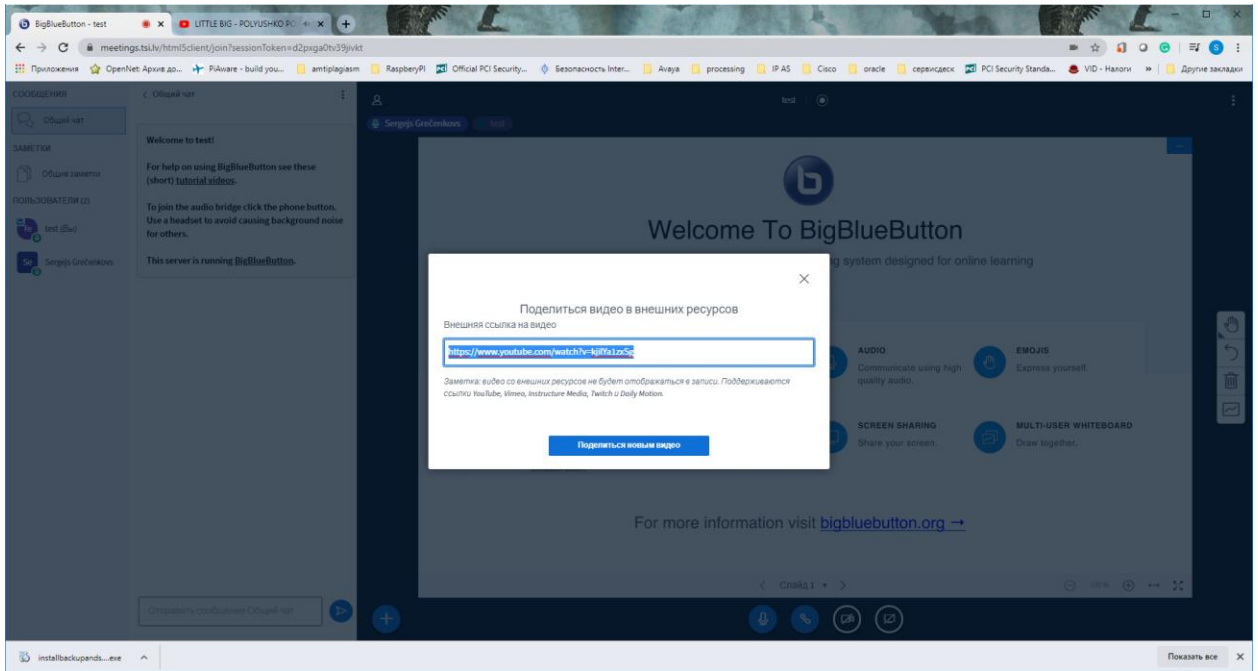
BigBlueButton - test
LITTLE BIG - POLYUSHKO PO
meetings.tsi.lv/html5client/join?sessionToken=d2pxga0tv39jivkt
Приложения OpenNet: Архив до... PiAware - build you... amtiplagiasm RaspberryPI Official PCI Security... Безопасность Inter... Avaya processing IP AS Cisco oracle сервисдеск PCI Security Standa... VID - Налоги » Другие закладки

СООБЩЕНИЯ
Общий чат
ЗАМЕТКИ
Общие заметки
ПОЛЬЗОВАТЕЛИ (2)
test (Вы)
Sergejs Grečenkovs

< Общий чат

Welcome to test!

For help on using BigBlueButton see these (short) tutorial videos.

To join the audio bridge click the phone button. Use a headset to avoid causing background noise for others.

This server is running BigBlueButton.

Отправить сообщение Общий чат

test
Sergejs Grečenkovs test

Welcome To BigBlueButton
g system designed for online learning

AUDIO
Communicate using high quality audio.
EMOJIS
Express yourself.
SCREEN SHARING
Share your screen.
MULTI-USER WHITEBOARD
Draw together.

For more information visit bigbluebutton.org →

Слайд 1

×
Поделиться видео в внешних ресурсов
Внешняя ссылка на видео
https://www.youtube.com/watch?v=kjlfYa1zxSg
Заметка: видео со внешних ресурсов не будет отображаться в записи. Поддерживаются ссылки YouTube, Vimeo, Instructure Media, Twitch и Daily Motion.
Поделиться новым видео

installbackupands....exe
Показать все